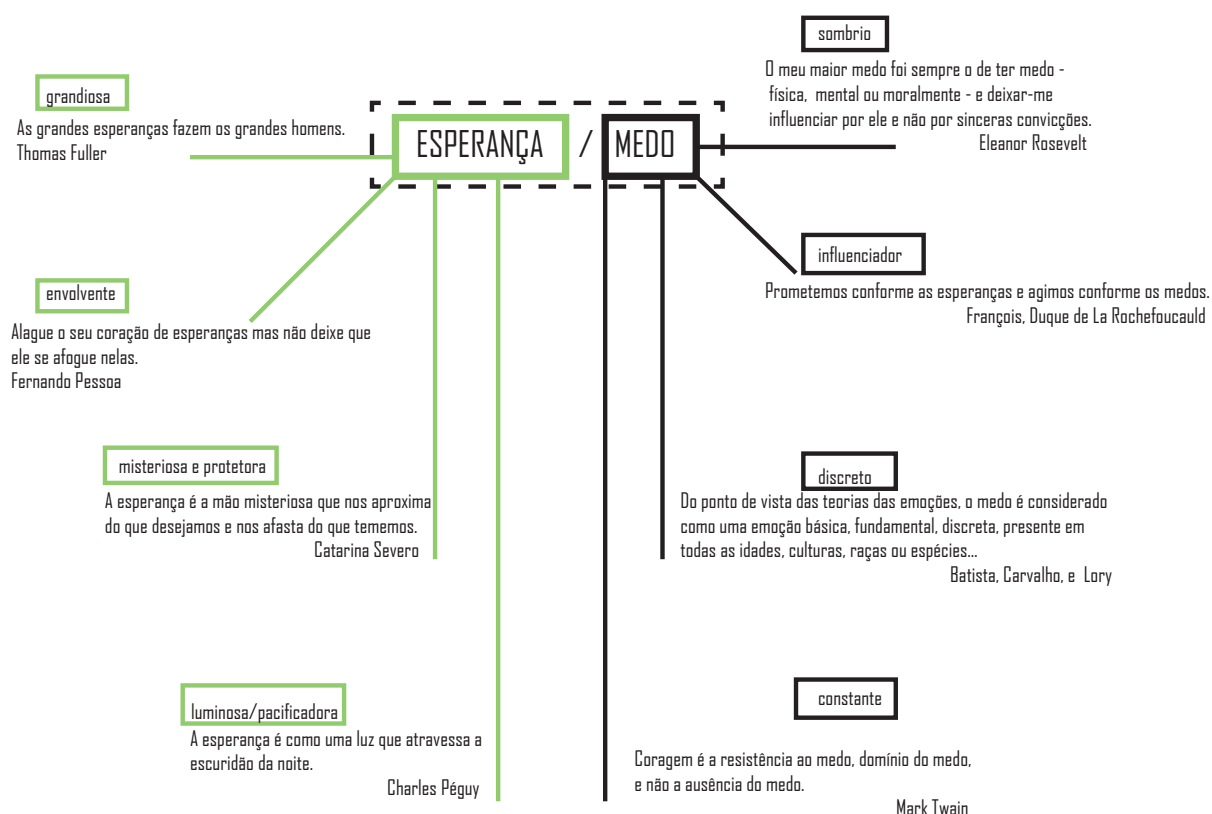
ESPERANÇA / MEDO

grandiosa

As grandes esperanças fazem os grandes homens.
Thomas Fuller

sombrio

O meu maior medo foi sempre o de ter medo - física, mental ou moralmente - e deixar-me influenciar por ele e não por sinceras convicções.
Eleanor Rosevelt

influenciador

Prometemos conforme as esperanças e agimos conforme os medos.
François, Duque de La Rochefoucauld

envolvente

Alague o seu coração de esperanças mas não deixe que ele se afogue nelas.
Fernando Pessoa

misteriosa e protetora

A esperança é a mão misteriosa que nos aproxima do que desejamos e nos afasta do que tememos.
Catarina Severo

discreto

Do ponto de vista das teorias das emoções, o medo é considerado como uma emoção básica, fundamental, discreta, presente em todas as idades, culturas, raças ou espécies...
Batista, Carvalho, e Lory

luminosa/pacificadora

A esperança é como uma luz que atravessa a escuridão da noite.
Charles Péguy

constante

Coragem é a resistência ao medo, domínio do medo, e não a ausência do medo.
Mark Twain